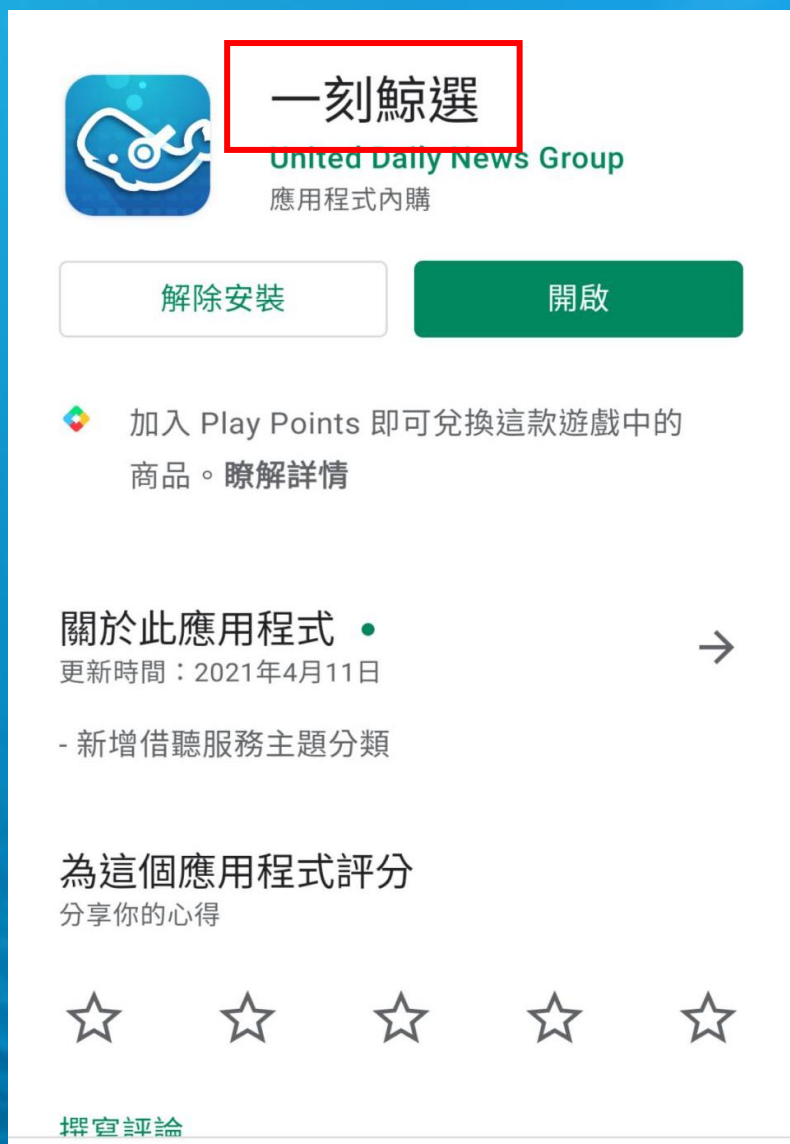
一刻鯨選
United Daily News Group
應用程式內購

解除安裝
開啟

加入 Play Points 即可兌換這款遊戲中的商品。瞭解詳情

關於此應用程式
更新時間：2021年4月11日

- 新增借聽服務主題分類

為這個應用程式評分
分享你的心得

撰寫評論